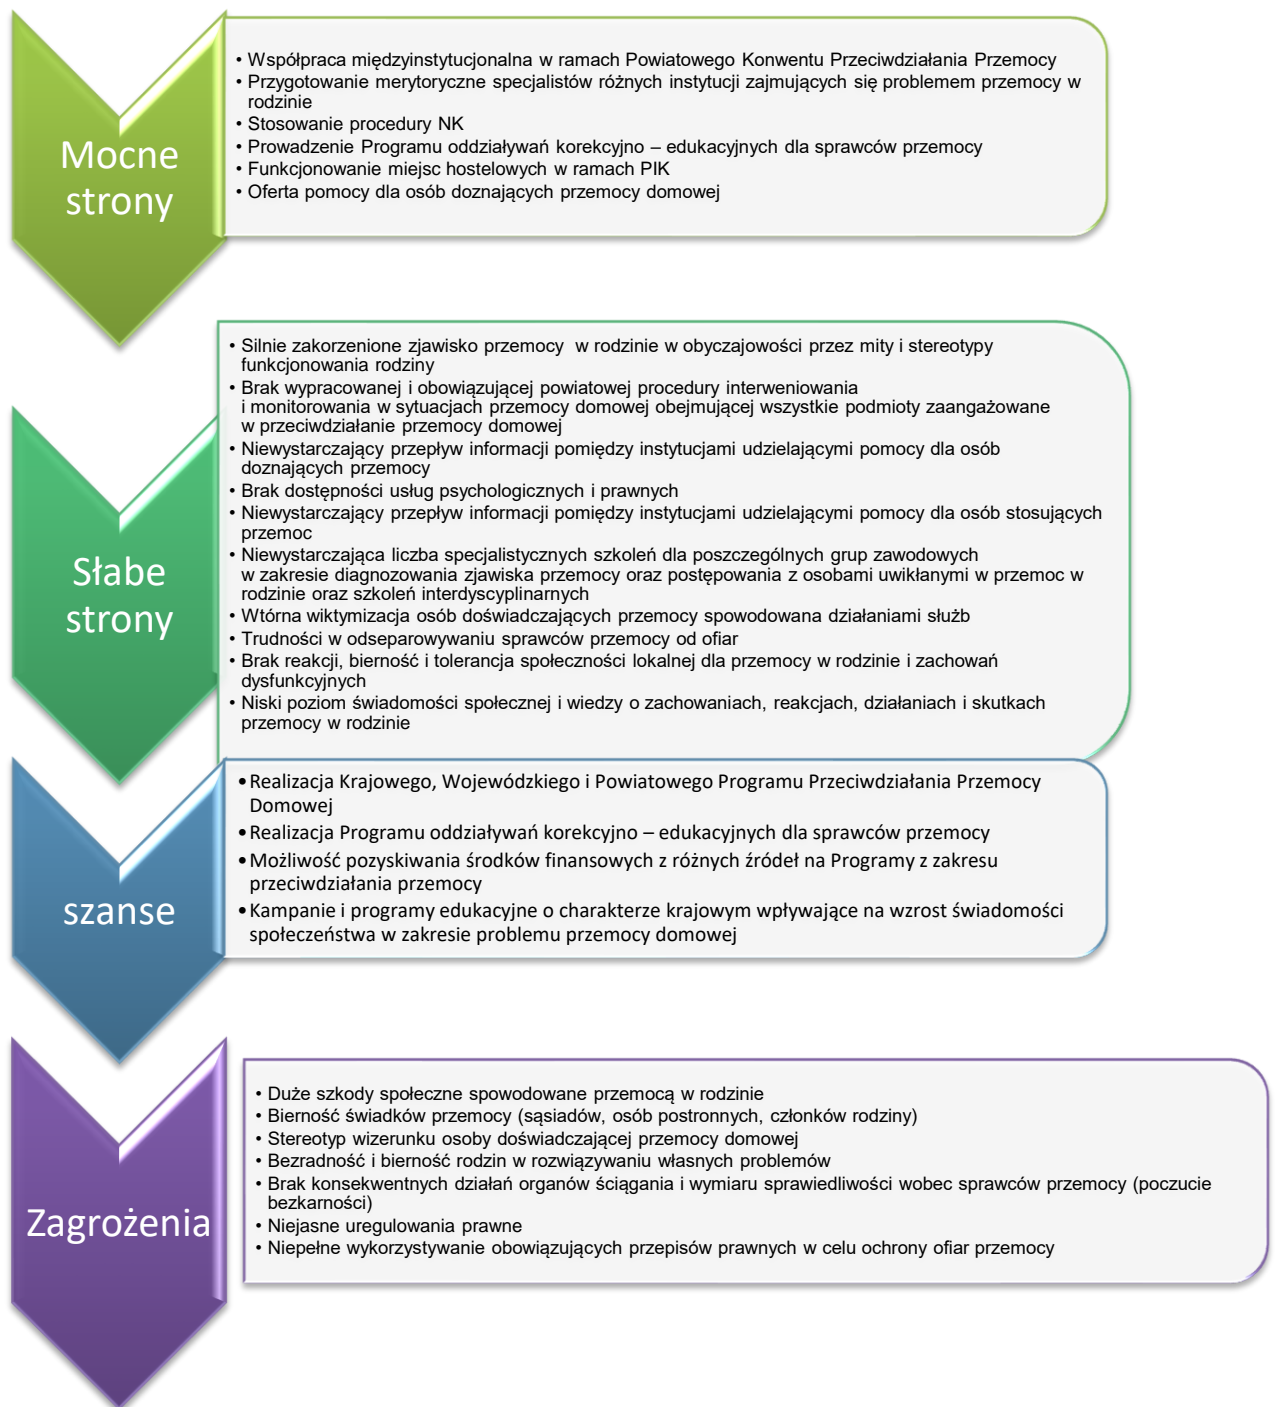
Mocne strony

• Współpraca międzyinstytucjonalna w ramach Powiatowego Konwentu Przeciwdziałania Przemocy
• Przygotowanie merytoryczne specjalistów różnych instytucji zajmujących się problemem przemocy w rodzinie
• Stosowanie procedury NK
• Prowadzenie Programu oddziaływań korekcyjno – edukacyjnych dla sprawców przemocy
• Funkcjonowanie miejsc hostelowych w ramach PIK
• Oferta pomocy dla osób doznających przemocy domowej

Słabe strony

• Silnie zakorzenione zjawisko przemocy w rodzinie w obyczajowości przez mity i stereotypy funkcjonowania rodziny
• Brak wypracowanej i obowiązującej powiatowej procedury interweniowania i monitorowania w sytuacjach przemocy domowej obejmującej wszystkie podmioty zaangażowane w przeciwdziałanie przemocy domowej
• Niewystarczający przepływ informacji pomiędzy instytucjami udzielającymi pomocy dla osób doznających przemocy
• Brak dostępności usług psychologicznych i prawnych
• Niewystarczający przepływ informacji pomiędzy instytucjami udzielającymi pomocy dla osób stosujących przemoc
• Niewystarczająca liczba specjalistycznych szkoleń dla poszczególnych grup zawodowych w zakresie diagnozowania zjawiska przemocy oraz postępowania z osobami uwikłanymi w przemoc w rodzinie oraz szkoleń interdyscyplinarnych
• Wtórna wiktymizacja osób doświadczających przemocy spowodowana działaniami służb
• Trudności w odseparowywaniu sprawców przemocy od ofiar
• Brak reakcji, bierność i tolerancja społeczności lokalnej dla przemocy w rodzinie i zachowań dysfunkcyjnych
• Niski poziom świadomości społecznej i wiedzy o zachowaniach, reakcjach, działaniach i skutkach przemocy w rodzinie

szanse

• Realizacja Krajowego, Wojewódzkiego i Powiatowego Programu Przeciwdziałania Przemocy Domowej
• Realizacja Programu oddziaływań korekcyjno – edukacyjnych dla sprawców przemocy
• Możliwość pozyskiwania środków finansowych z różnych źródeł na Programy z zakresu przeciwdziałania przemocy
• Kampanie i programy edukacyjne o charakterze krajowym wpływające na wzrost świadomości społeczeństwa w zakresie problemu przemocy domowej

Zagrożenia

• Duże szkody społeczne spowodowane przemocą w rodzinie
• Bierność świadków przemocy (sąsiadów, osób postronnych, członków rodziny)
• Stereotyp wizerunku osoby doświadczającej przemocy domowej
• Bezradność i bierność rodzin w rozwiązywaniu własnych problemów
• Brak konsekwentnych działań organów ściągania i wymiaru sprawiedliwości wobec sprawców przemocy (poczucie bezkarności)
• Niejasne uregulowania prawne
• Niepełne wykorzystywanie obowiązujących przepisów prawnych w celu ochrony ofiar przemocy